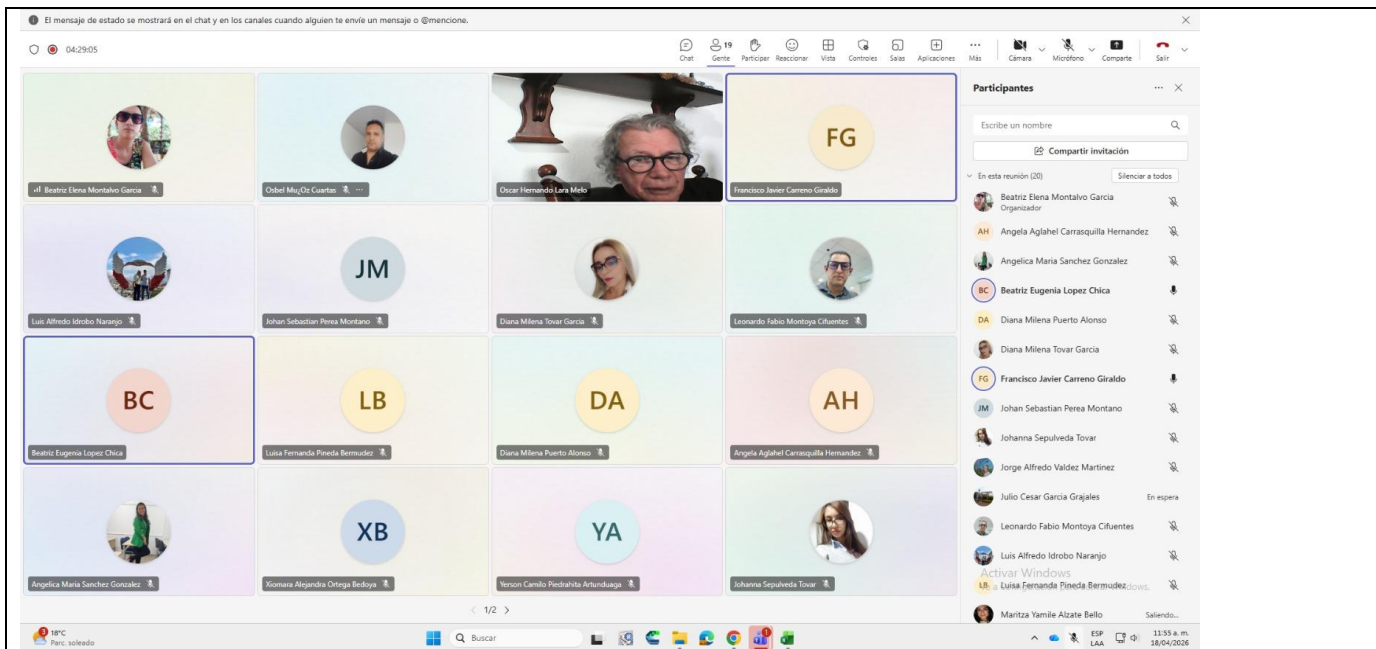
El mensaje de estado se mostrará en el chat y en los canales cuando alguien te envíe un mensaje o @mencione.

04:29:05

Chat Gente 19 Participar Reaccionar Vista Controles Salas Aplicaciones Más Cámara Micrófono Compartir Salir

Beatriz Elena Montalvo Garcia
Osbel Mu¿Oz Cuartas
Oscar Hernando Lara Melo
FG
Francisco Javier Carreno Giraldo
Luis Alfredo Idrobo Naranjo
JM
Johan Sebastian Perea Montano
Diana Milena Tovar Garcia
Leonardo Fabio Montoya Cifuentes
BC
Beatriz Eugenia Lopez Chica
LB
Luisa Fernanda Pineda Bermudez
DA
Diana Milena Puerto Alonso
AH
Angela Aglahel Carrasquilla Hernandez
Angelica Maria Sanchez Gonzalez
XB
Xiomara Alejandra Ortega Bedoya
YA
Yerson Camilo Piedrahita Artunduaga
Johanna Sepulveda Tovar

< 1/2 >

Participantes
Escribe un nombre
Compartir invitación
En esta reunión (20)
Silenciar a todos
Beatriz Elena Montalvo Garcia
Organizador
AH Angela Aglahel Carrasquilla Hernandez
Angelica Maria Sanchez Gonzalez
BC Beatriz Eugenia Lopez Chica
DA Diana Milena Puerto Alonso
Diana Milena Tovar Garcia
FG Francisco Javier Carreno Giraldo
JM Johan Sebastian Perea Montano
Johanna Sepulveda Tovar
Jorge Alfredo Valdez Martinez
Julio Cesar Garcia Grajales En espera
Leonardo Fabio Montoya Cifuentes
Luis Alfredo Idrobo Naranjo
Activar Windows
LB Luisa Fernanda Pineda Bermudez
Maritza Yamile Alzate Bello Saliendo...

18°C
Parc. soleado
Buscar
ESP LAA
11:55 a. m.
18/04/2026